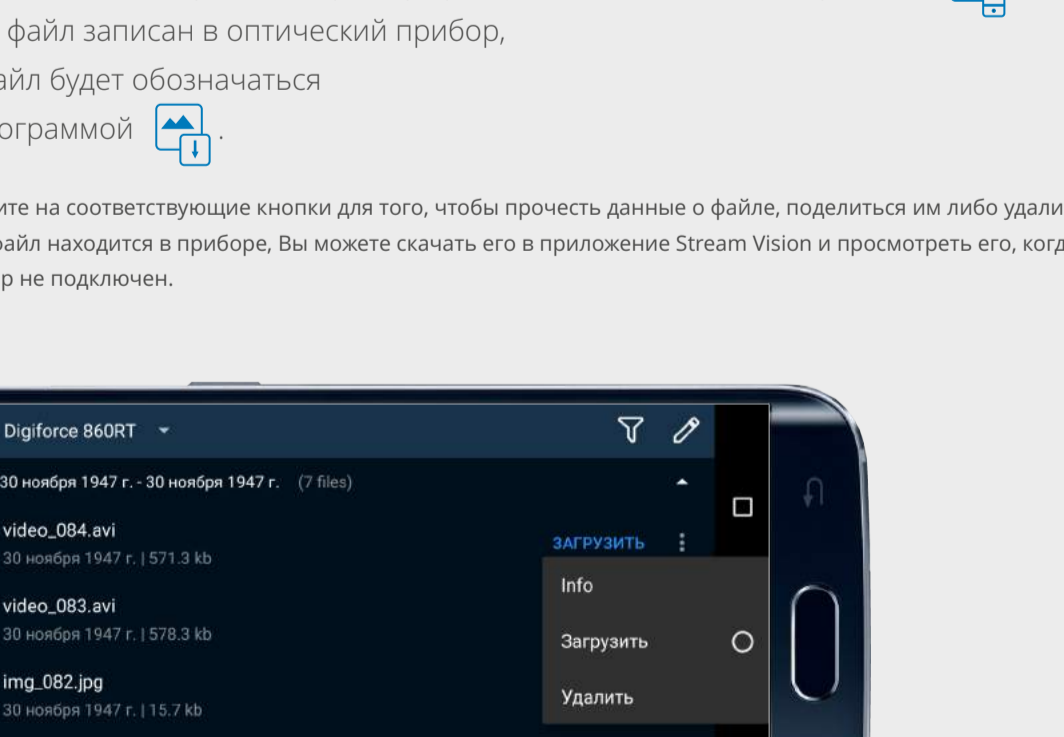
файл записан в оптический прибор, айл будет обозначаться ограммой .

ите на соответствующие кнопки для того, чтобы прочесть данные о файле, поделиться им либо удали айл находится в приборе, Вы можете скачать его в приложение Stream Vision и просмотреть его, когд р не подключен.

Digiforce 860RT

30 ноября 1947 г. - 30 ноября 1947 г. (7 files)

video_084.avi
30 ноября 1947 г. | 571.3 kb

ЗАГРУЗИТЬ

Info

video_083.avi
30 ноября 1947 г. | 578.3 kb

Загрузить

img_082.jpg
30 ноября 1947 г. | 15.7 kb

Удалить